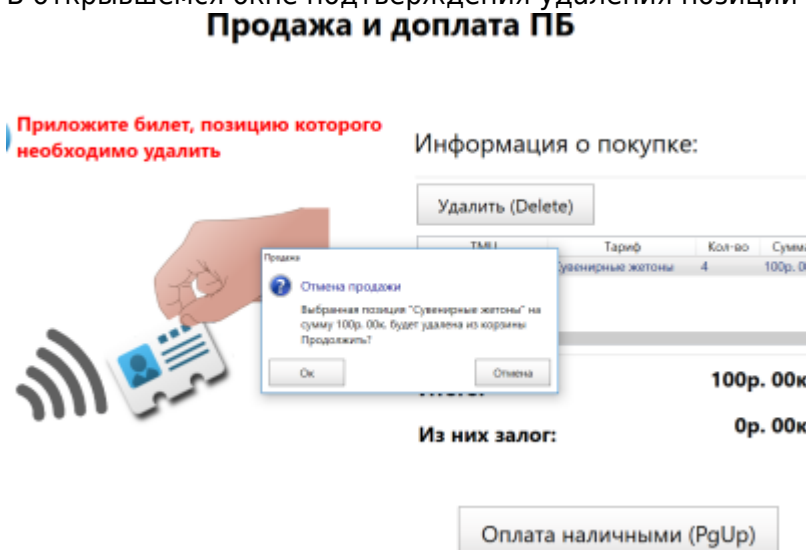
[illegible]
Продажа и доплата ПБ

Приложите билет, позицию которого необходимо удалить

Информация о покупке:

Удалить (Delete)

| ТМЦ | Тариф | Кол-во | Сумм |
|---|---|---|---|
| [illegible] | Сувенирные жетоны | 4 | 100р. 0 |

Продажа

Отмена продажи

Выбранная позиция "Сувенирные жетоны" на сумму 100р. 00к. будет удалена из корзины Продолжить?

Ок

Отмена

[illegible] 100р. 00к

Из них залог: 0р. 00к

Оплата наличными (PgUp)